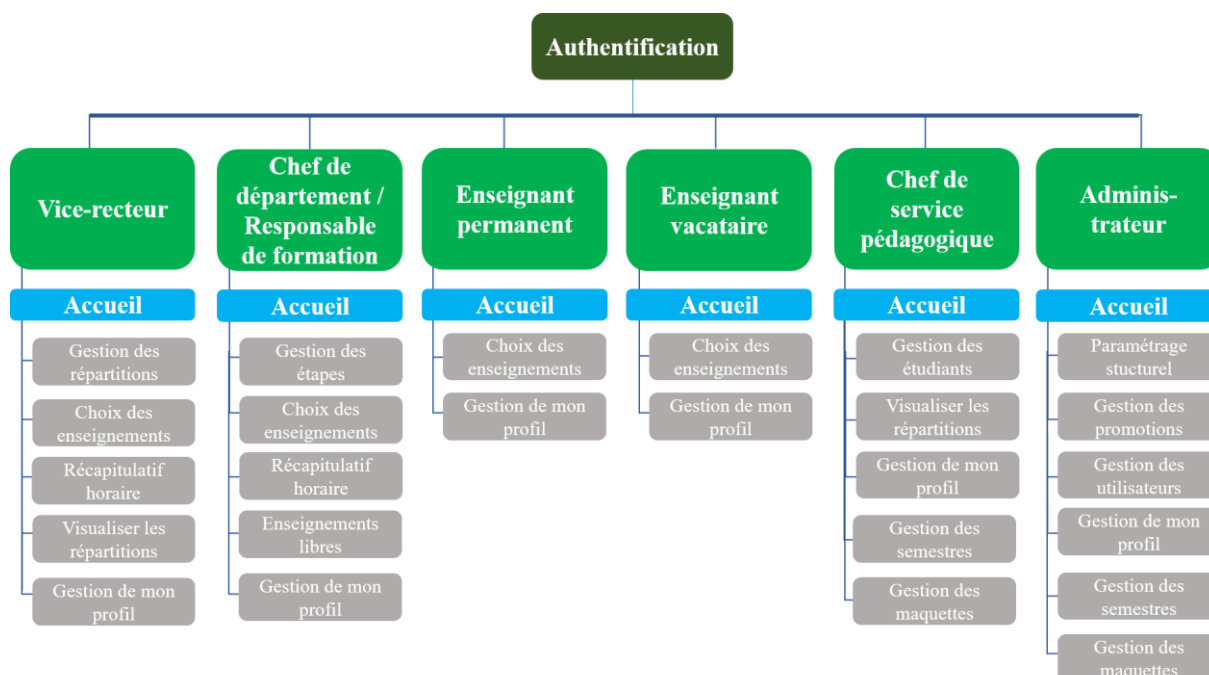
Authentification

Vice-recteur

Accueil

Gestion des répartitions

Choix des enseignements

Récapitulatif horaire

Visualiser les répartitions

Gestion de mon profil

Chef de département / Responsable de formation

Accueil

Gestion des étapes

Choix des enseignements

Récapitulatif horaire

Enseignements libres

Gestion de mon profil

Enseignant permanent

Accueil

Choix des enseignements

Gestion de mon profil

Enseignant vacataire

Accueil

Choix des enseignements

Gestion de mon profil

Chef de service pédagogique

Accueil

Gestion des étudiants

Visualiser les répartitions

Gestion de mon profil

Gestion des semestres

Gestion des maquettes

Adminis-trateur

Accueil

Paramétrage stucturel

Gestion des promotions

Gestion des utilisateurs

Gestion de mon profil

Gestion des semestres

Gestion des maquettes